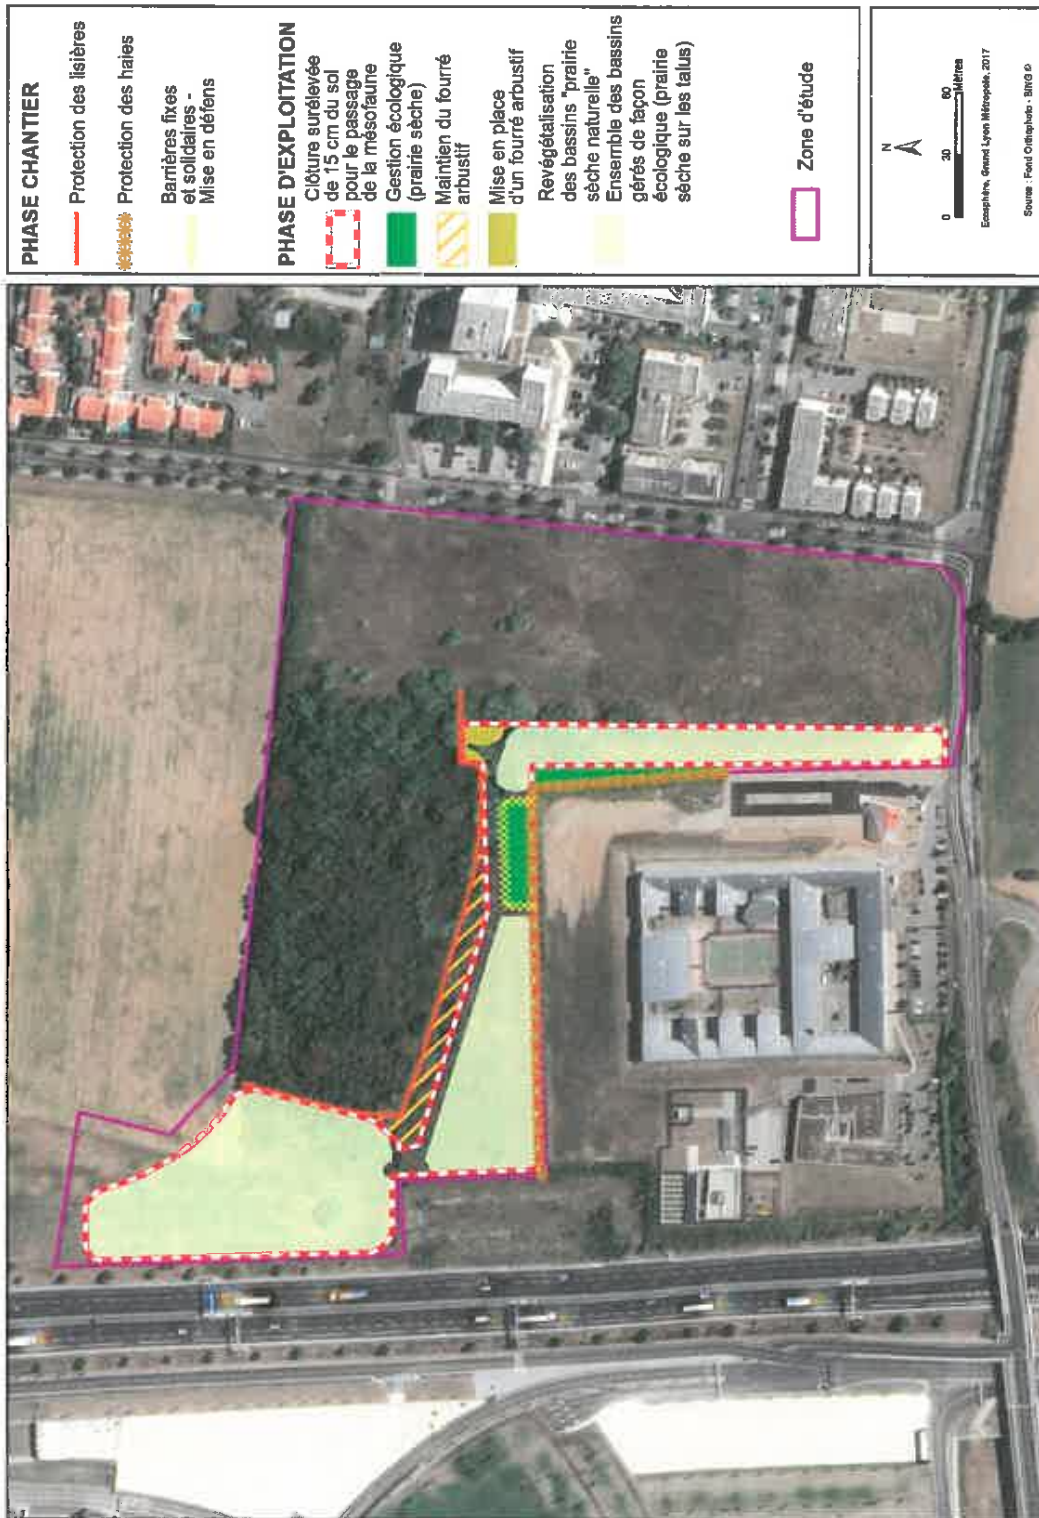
PHASE CHANTIER

Protection des lisières

Protection des haies

Barrières fixes et solidaires - Mise en défens

PHASE D'EXPLOITATION

Clôture surélevée de 15 cm du sol pour le passage de la mésofaune

Gestion écologique (prairie sèche)

Maintien du fourré arbustif

Mise en place d'un fourré arbustif

Revégétalisation des bassins "prairie sèche naturelle" Ensemble des bassins gérés de façon écologique (prairie sèche sur les talus)

Zone d'étude

N

0 30 60 Mètres

Ecosphère, Grand Lyon Métropole, 2017

Source : Fond Orthophoto - SIG ©